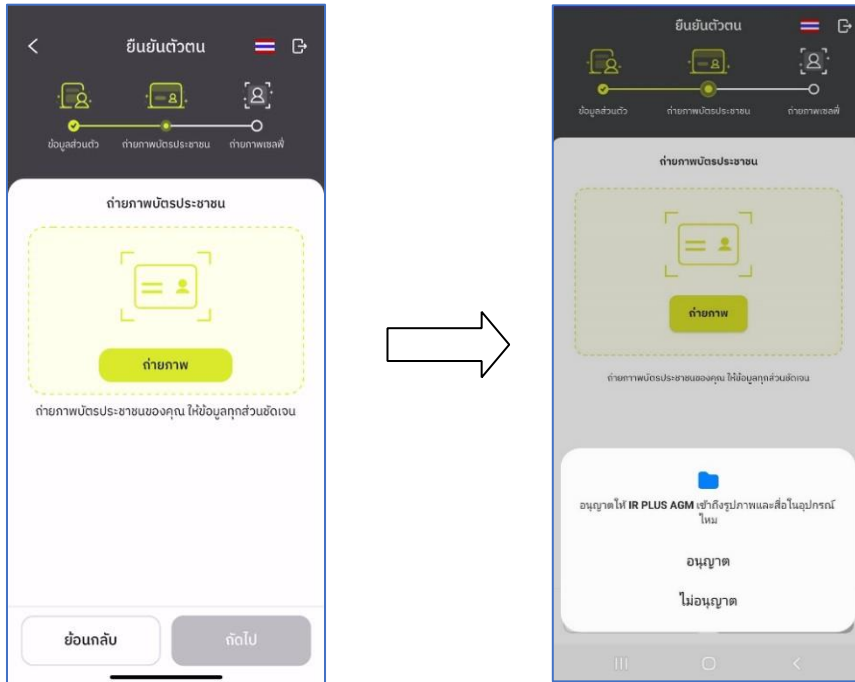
ยืนยันตัวตน

ข้อมูลส่วนตัว
ถ่ายภาพบัตรประชาชน
ถ่ายภาพเซลฟี่

ถ่ายภาพบัตรประชาชน

ถ่ายภาพ

ถ่ายภาพบัตรประชาชนของคุณ ให้ข้อมูลทุกส่วนชัดเจน

ย้อนกลับ
ถัดไป

ยืนยันตัวตน

ข้อมูลส่วนตัว
ถ่ายภาพบัตรประชาชน
ถ่ายภาพเซลฟี่

ถ่ายภาพบัตรประชาชน

ถ่ายภาพ

ถ่ายภาพบัตรประชาชนของคุณ ให้ข้อมูลทุกส่วนชัดเจน

อนุญาตให้ IR PLUS AGM เข้าถึงรูปภาพและสื่อในอุปกรณ์ไหม

อนุญาต

ไม่อนุญาต